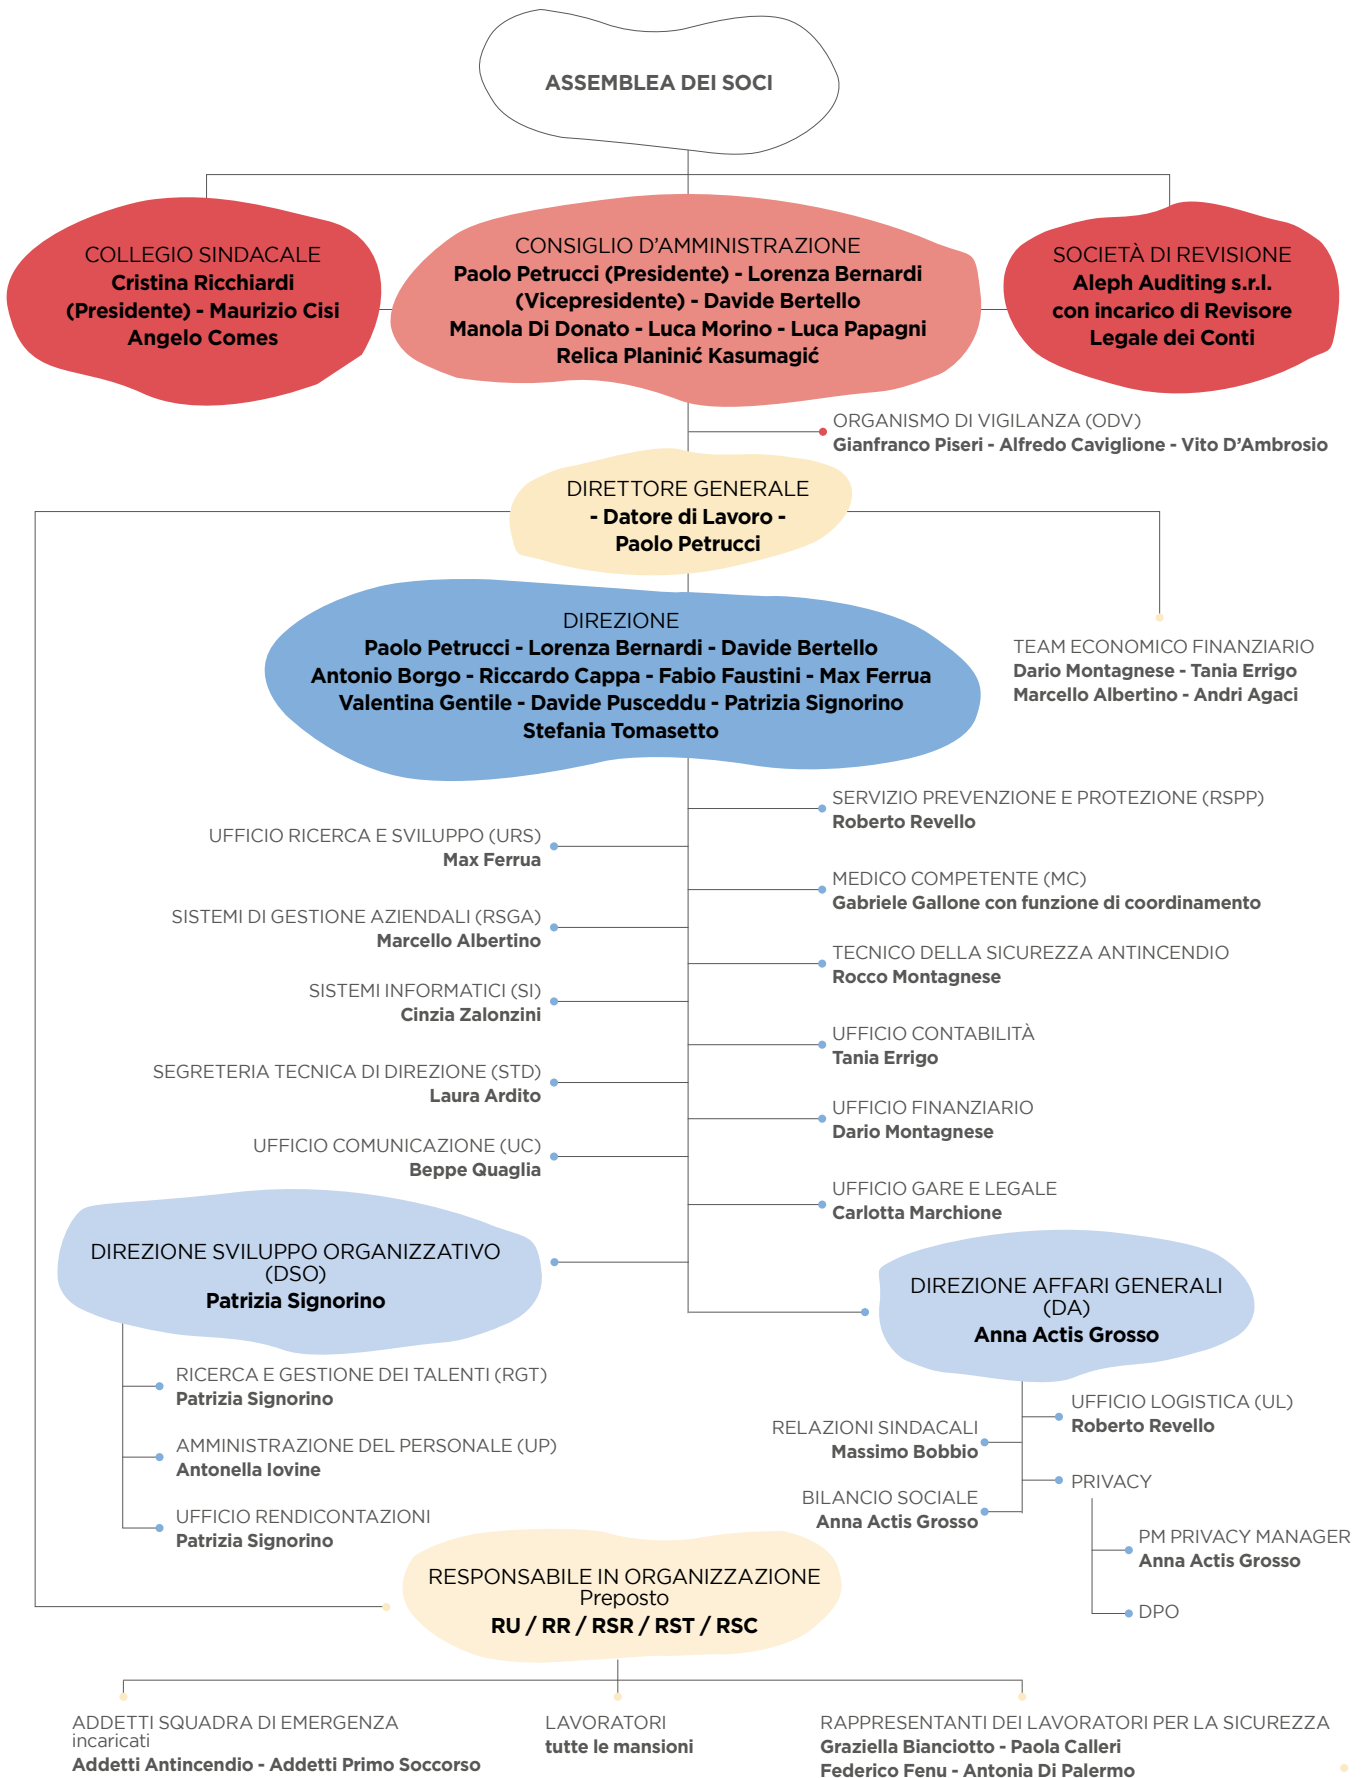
ASSEMBLEA DEI SOCI

COLLEGIO SINDACALE
Cristina Ricchiardi (Presidente) - Maurizio Cisi Angelo Comes

CONSIGLIO D'AMMINISTRAZIONE
Paolo Petrucci (Presidente) - Lorenza Bernardi (Vicepresidente) - Davide Bertello Manola Di Donato - Luca Morino - Luca Papagni Relica Planinić Kasumagić

SOCIETÀ DI REVISIONE
Aleph Auditing s.r.l. con incarico di Revisore Legale dei Conti

ORGANISMO DI VIGILANZA (ODV)
Gianfranco Piseri - Alfredo Caviglione - Vito D'Ambrosio

DIRETTORE GENERALE
- Datore di Lavoro -
Paolo Petrucci

DIREZIONE
Paolo Petrucci - Lorenza Bernardi - Davide Bertello Antonio Borgo - Riccardo Cappa - Fabio Faustini - Max Ferrua Valentina Gentile - Davide Pusceddu - Patrizia Signorino Stefania Tomasetto

TEAM ECONOMICO FINANZIARIO
Dario Montagnese - Tania Errigo
Marcello Albertino - Andri Agaci

SERVIZIO PREVENZIONE E PROTEZIONE (RSPP)
Roberto Revello

UFFICIO RICERCA E SVILUPPO (URS)
Max Ferrua

MEDICO COMPETENTE (MC)
Gabriele Gallone con funzione di coordinamento

SISTEMI DI GESTIONE AZIENDALI (RSGA)
Marcello Albertino

TECNICO DELLA SICUREZZA ANTINCENDIO
Rocco Montagnese

SISTEMI INFORMATICI (SI)
Cinzia Zalonzini

UFFICIO CONTABILITÀ
Tania Errigo

SEGRETERIA TECNICA DI DIREZIONE (STD)
Laura Ardito

UFFICIO FINANZIARIO
Dario Montagnese

UFFICIO COMUNICAZIONE (UC)
Beppe Quaglia

UFFICIO GARE E LEGALE
Carlotta Marchione

DIREZIONE SVILUPPO ORGANIZZATIVO (DSO)
Patrizia Signorino

DIREZIONE AFFARI GENERALI (DA)
Anna Actis Grosso

RICERCA E GESTIONE DEI TALENTI (RGT)
Patrizia Signorino

UFFICIO LOGISTICA (UL)
Roberto Revello

RELAZIONI SINDACALI
Massimo Bobbio

AMMINISTRAZIONE DEL PERSONALE (UP)
Antonella Iovine

PRIVACY

BILANCIO SOCIALE
Anna Actis Grosso

UFFICIO RENDICONTAZIONI
Patrizia Signorino

PM PRIVACY MANAGER
Anna Actis Grosso

DPO

RESPONSABILE IN ORGANIZZAZIONE
Preposto
RU / RR / RSR / RST / RSC

ADDETTI SQUADRA DI EMERGENZA incaricati
Addetti Antincendio - Addetti Primo Soccorso

LAVORATORI
tutte le mansioni

RAPPRESENTANTI DEI LAVORATORI PER LA SICUREZZA
Graziella Bianciotto - Paola Calleri
Federico Fenu - Antonia Di Palermo